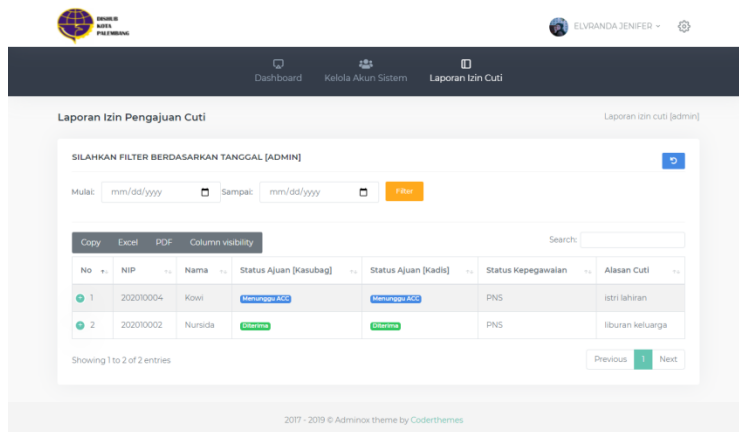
DISHUB KOTA PALEMBANG

ELVRANDA JENIFER

Dashboard Kelola Akun Sistem Laporan Izin Cuti

Laporan Izin Pengajuan Cuti

Laporan izin cuti [admin]

SILAHKAN FILTER BERDASARKAN TANGGAL [ADMIN]

Mulai: mm/dd/yyyy Sampai: mm/dd/yyyy Filter

Copy Excel PDF Column visibility

Search:

| No | NIP | Nama | Status Ajuan [Kasubag] | Status Ajuan [Kadis] | Status Kepegawaian | Alasan Cuti |
|---|---|---|---|---|---|---|
| 1 | 202010004 | Kowi | Menunggu ACC | Menunggu ACC | PNS | istri lahiran |
| 2 | 202010002 | Nursida | Diterima | Diterima | PNS | liburan keluarga |

Showing 1 to 2 of 2 entries

Previous 1 Next

2017 - 2019 © Adminox theme by Coderthemes